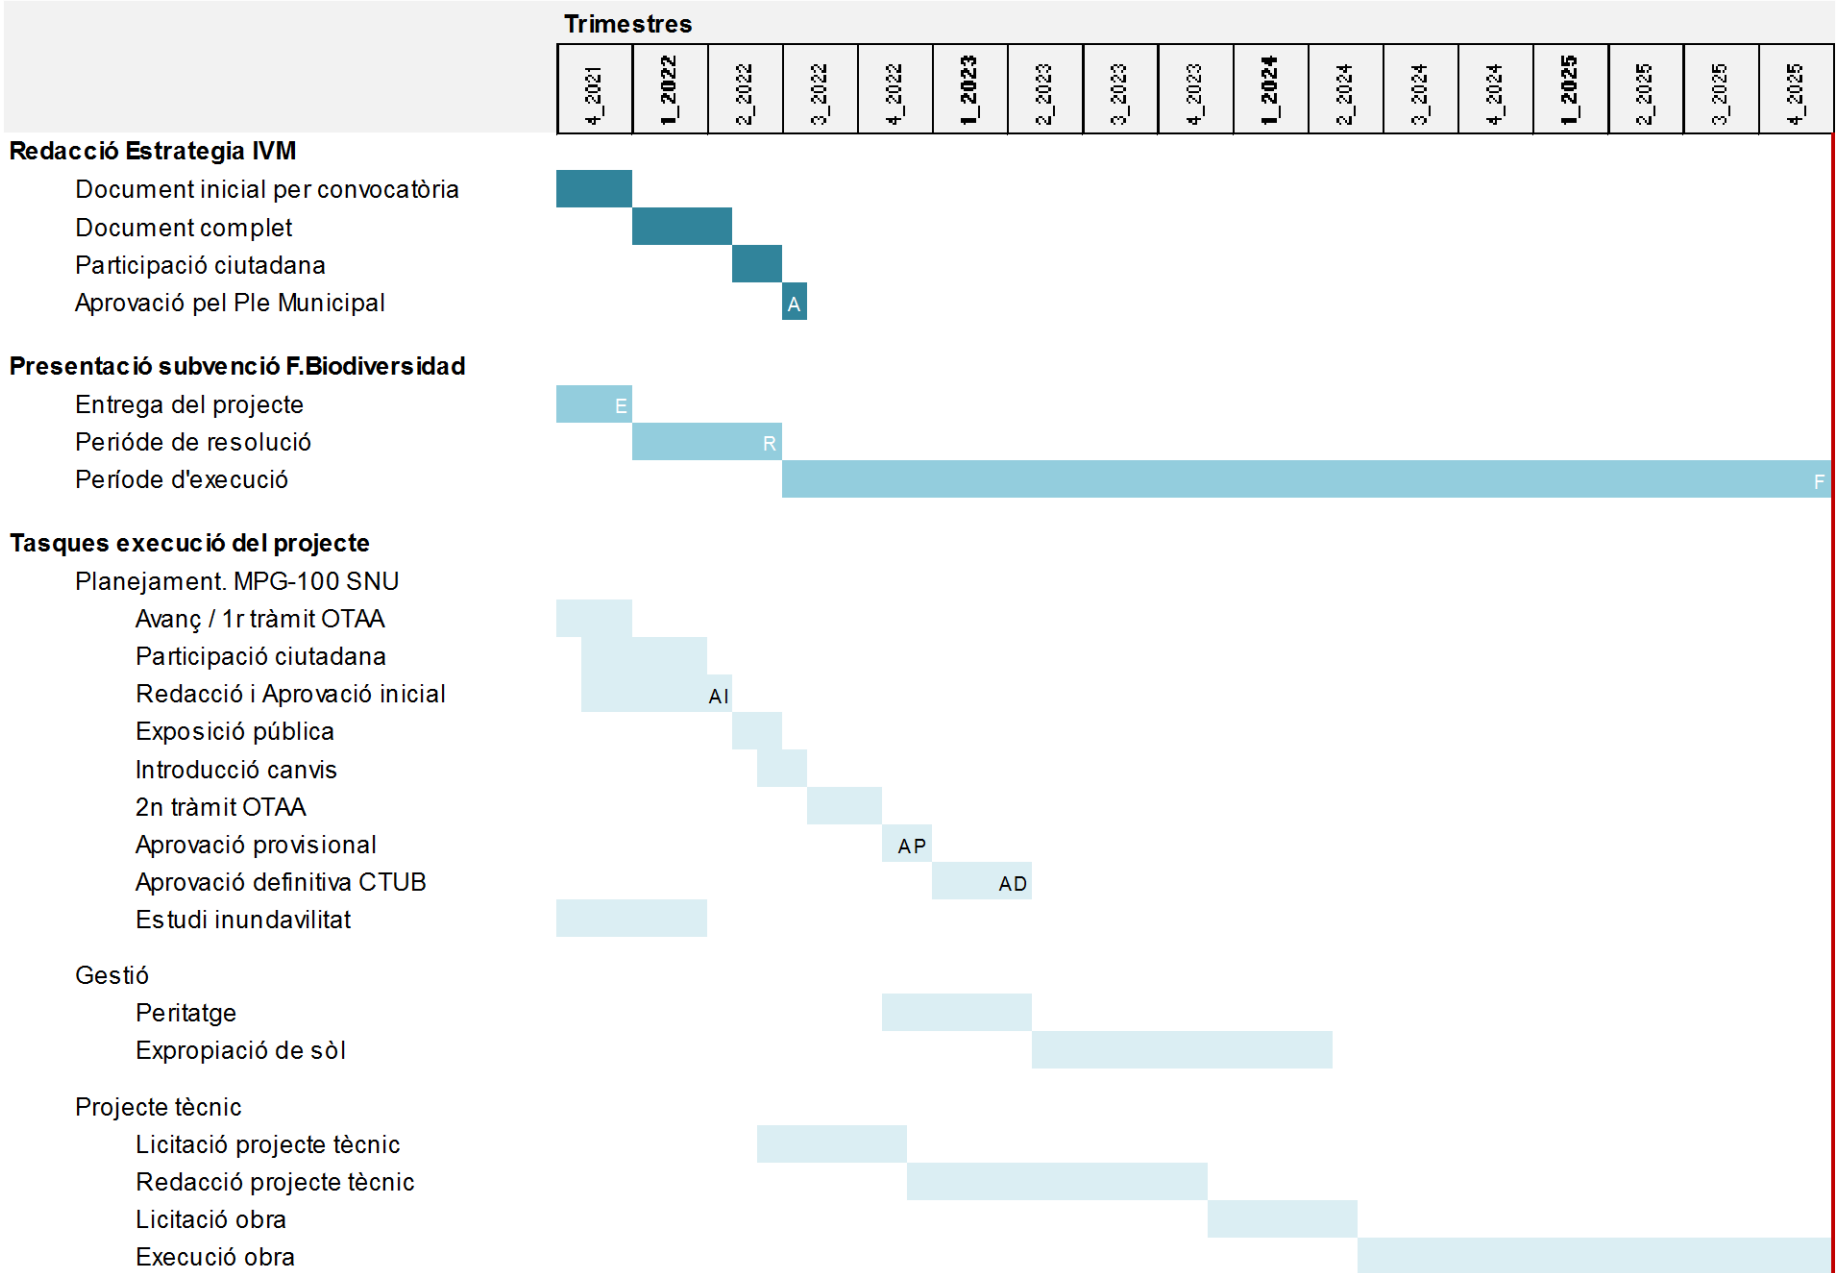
Trimestres

| 4_2021 | 1_2022 | 2_2022 | 3_2022 | 4_2022 | 1_2023 | 2_2023 | 3_2023 | 4_2023 | 1_2024 | 2_2024 | 3_2024 | 4_2024 | 1_2025 | 2_2025 | 3_2025 | 4_2025 |
|---|---|---|---|---|---|---|---|---|---|---|---|---|---|---|---|---|

Redacció Estrategia IVM
Document inicial per convocatòria
Document complet
Participació ciutadana
Aprovació pel Ple Municipal
A

Presentació subvenció F.Biodiversidad
Entrega del projecte
E
Període de resolució
R
Període d'execució
F

Tasques execució del projecte
Planejament. MPG-100 SNU
Avanç / 1r tràmit OTAA
Participació ciutadana
Redacció i Aprovació inicial
AI
Exposició pública
Introducció canvis
2n tràmit OTAA
Aprovació provisional
AP
Aprovació definitiva CTUB
AD
Estudi inundavilitat

Gestió
Peritatge
Expropiació de sòl

Projecte tècnic
Licitació projecte tècnic
Redacció projecte tècnic
Licitació obra
Execució obra